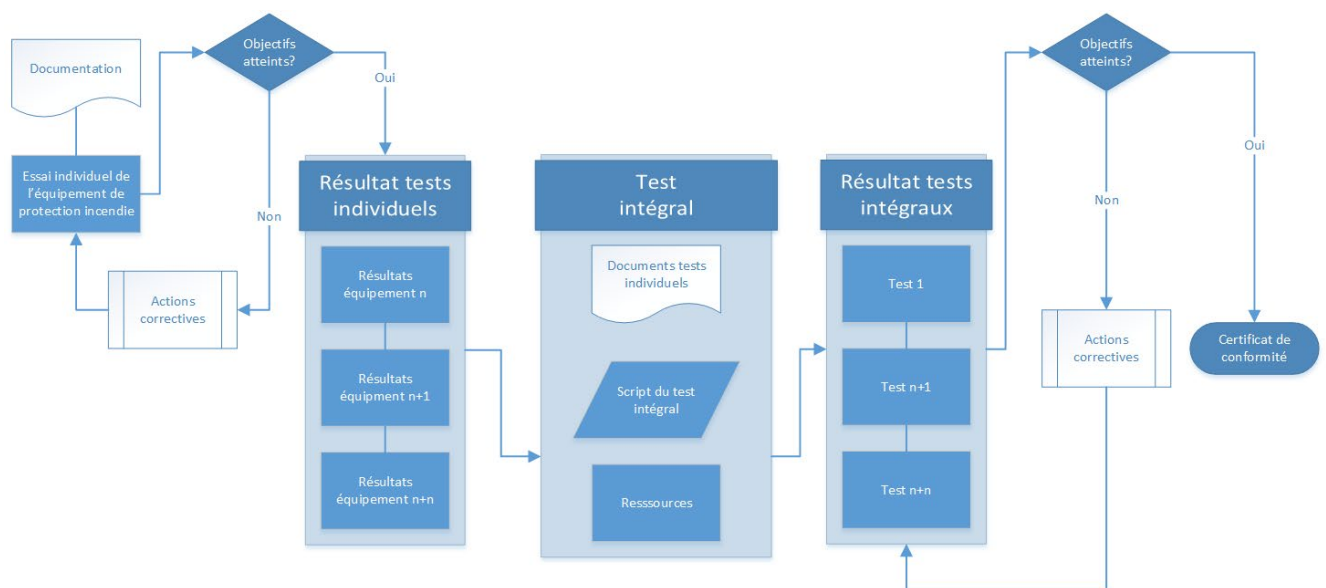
Documentation

Essai individuel de l'équipement de protection incendie

Objectifs atteints?

Oui

Non

Actions correctives

Résultat tests individuels

Résultats équipement n

Résultats équipement n+1

Résultats équipement n+n

Test intégral

Documents tests individuels

Script du test intégral

Resssources

Résultat tests intégraux

Test 1

Test n+1

Test n+n

Objectifs atteints?

Non

Oui

Actions correctives

Certificat de conformité